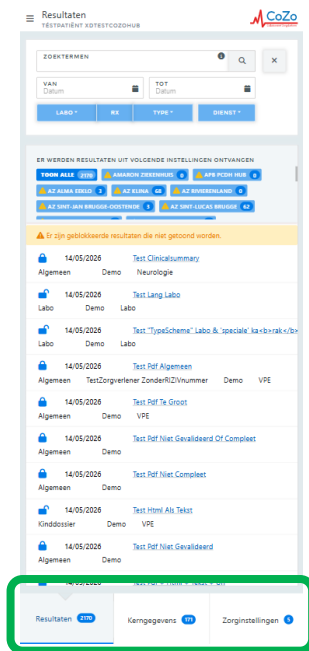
Resultaten
TESTPATIËNT XDTESTCOZOHUB

CoZo

ZOEKTERMEN

VAN
Datum

TOT
Datum

LABO

RX

TYPE

DIENST

ER WERDEN RESULTATEN UIT VOLGENDE INSTELLINGEN ONTVANGEN

TOON ALLE 2170
AMARIN ZIEKENHUIS 0
AFB PCDH HUB 0
AZ ALMA EEKLO 3
AZ KLINA 68
AZ RIVIERENLAND 0
AZ SINT-JAN BRUGGE-OOSTENDE 3
AZ SINT-LUCAS BRUGGE 62

Er zijn geblokkeerde resultaten die niet getoond worden.

14/05/2026 Test Clinicalsummary
Algemeen Demo Neurologie

14/05/2026 Test Lang Labo
Labo Demo Labo

14/05/2026 Test "TypeScheme" Labo & 'speciale' ka<b>rak</b>
Labo Demo Labo

14/05/2026 Test Pdf Algemeen
Algemeen TestZorgverlener ZonderRIZIVnummer Demo VPE

14/05/2026 Test Pdf Te Groot
Algemeen Demo VPE

14/05/2026 Test Pdf Niet Gevalideerd Of Compleet
Algemeen Demo VPE

14/05/2026 Test Pdf Niet Compleet
Algemeen Demo VPE

14/05/2026 Test Html Als Tekst
Kinddossier Demo VPE

14/05/2026 Test Pdf Niet Gevalideerd
Algemeen Demo VPE

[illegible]

Resultaten 2170
Kerngegevens 171
Zorginstellingen 5